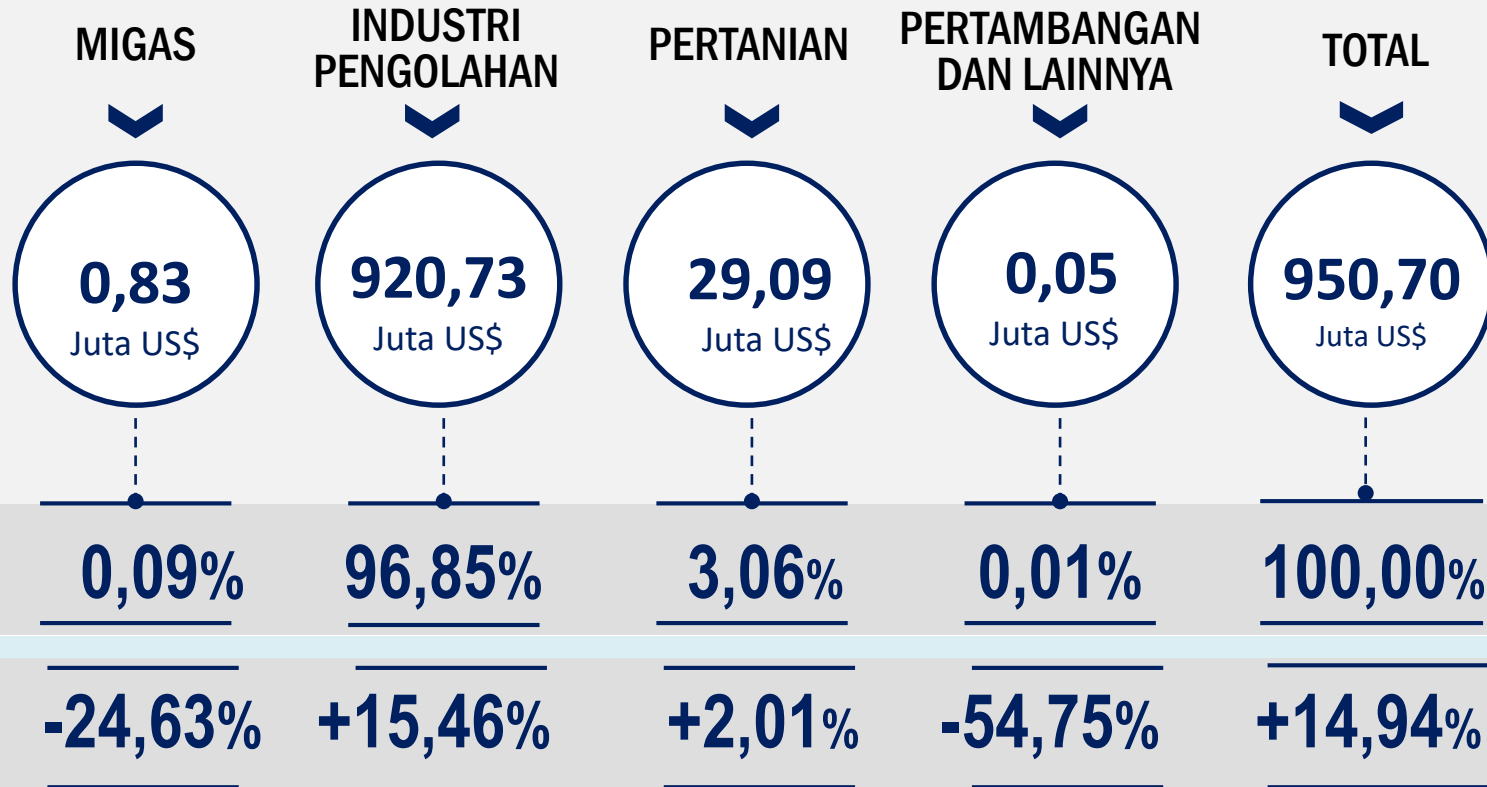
| MIGAS | INDUSTRI PENGOLAHAN | PERTANIAN | PERTAMBANGAN DAN LAINNYA | TOTAL |
|---|---|---|---|---|
| 0,83 Juta US$ | 920,73 Juta US$ | 29,09 Juta US$ | 0,05 Juta US$ | 950,70 Juta US$ |
| 0,09% | 96,85% | 3,06% | 0,01% | 100,00% |
| -24,63% | +15,46% | +2,01% | -54,75% | +14,94% |